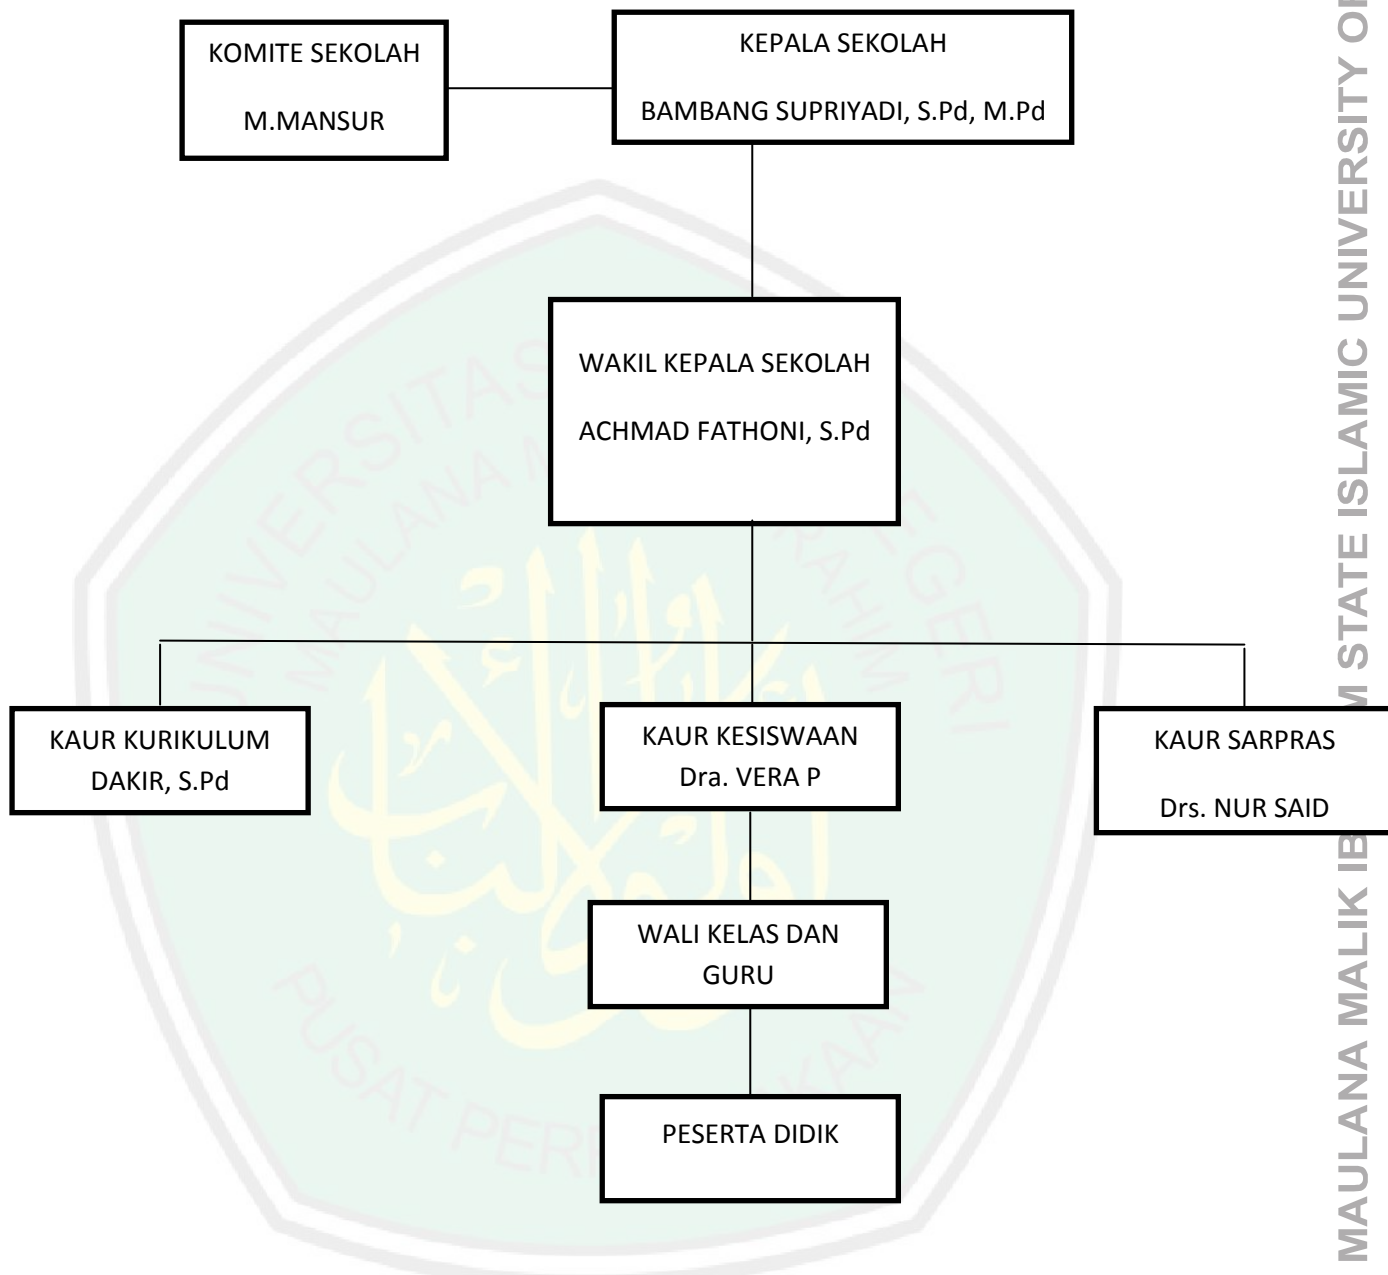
KOMITE SEKOLAH

M.MANSUR

KEPALA SEKOLAH

BAMBANG SUPRIYADI, S.Pd, M.Pd

WAKIL KEPALA SEKOLAH

ACHMAD FATHONI, S.Pd

KAUR KURIKULUM
DAKIR, S.Pd

KAUR KESISWAAN
Dra. VERA P

KAUR SARPRAS

Drs. NUR SAID

WALI KELAS DAN GURU

PESERTA DIDIK

MAULANA MALIK IB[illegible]M STATE ISLAMIC UNIVERSITY O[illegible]

UNIVERSITAS ISLAM NEGERI MAULANA MALIK IBRAHIM

PUSAT PER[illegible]KAAN